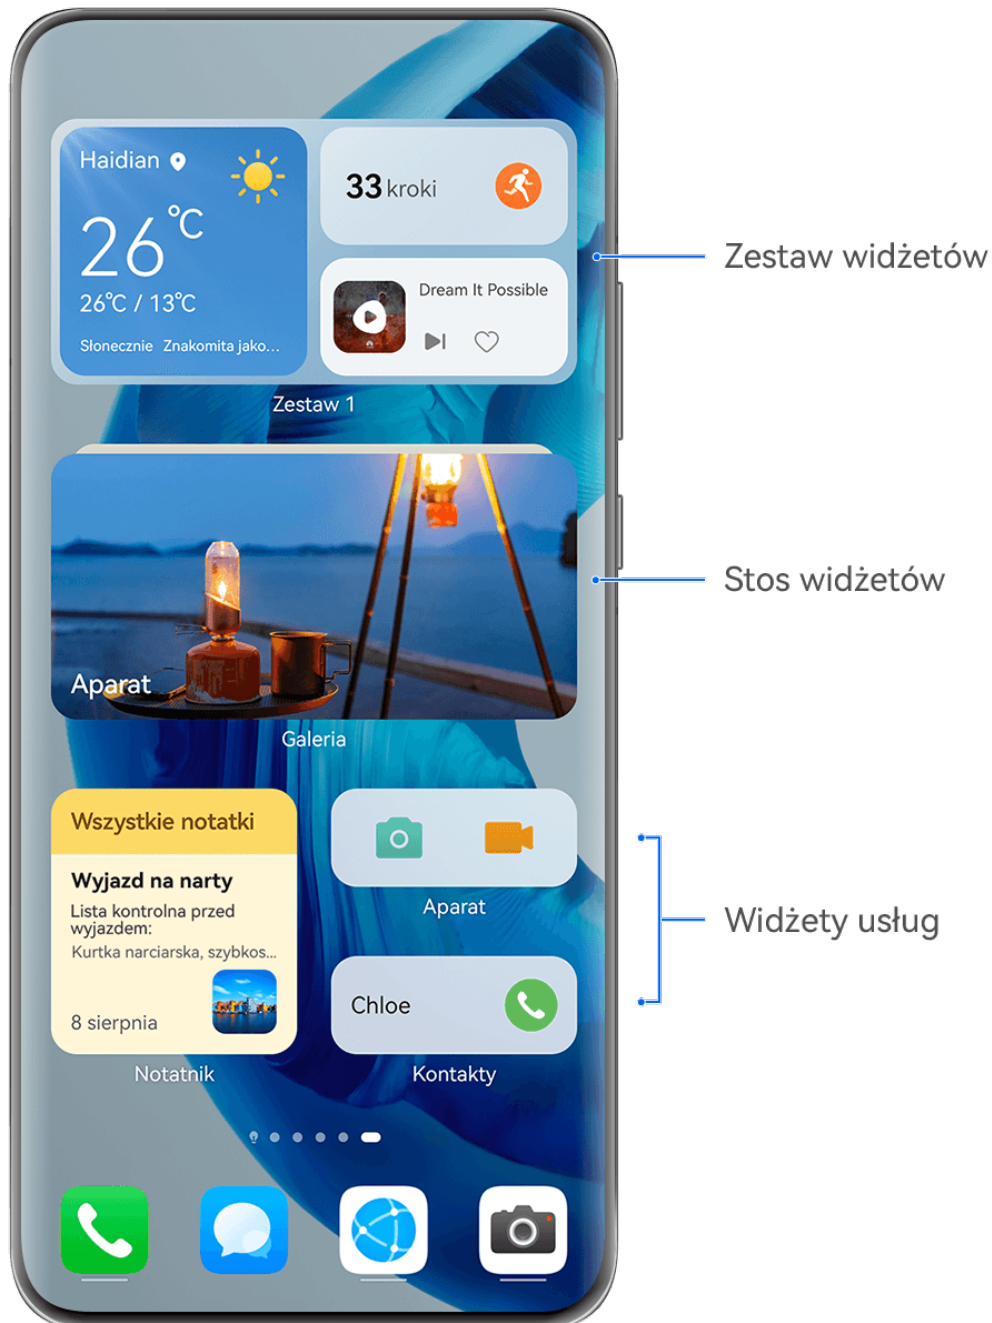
Haidian

26°C

26℃ / 13℃

Słonecznie Znakomita jako...

33 kroki

Dream It Possible

Zestaw 1

Zestaw widżetów

Aparat

Galeria

Stos widżetów

Wszystkie notatki

Wyjazd na narty

Lista kontrolna przed wyjazdem:

Kurtka narciarska, szybkos...

8 sierpnia

Notatnik

Aparat

Chloe

Kontakty

Widżety usług